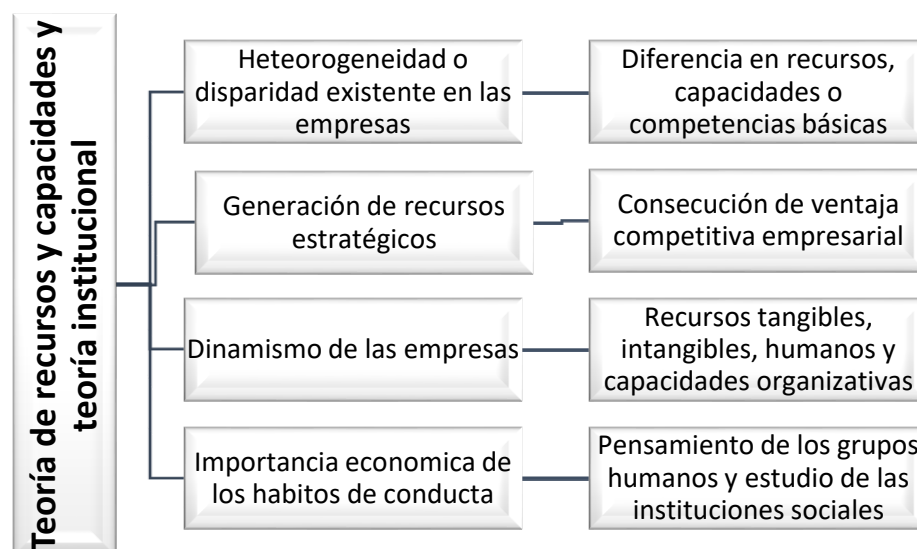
Teoría de recursos y capacidades y teoría institucional

Heteorogeneidad o disparidad existente en las empresas

Diferencia en recursos, capacidades o competencias básicas

Generación de recursos estratégicos

Consecución de ventaja competitiva empresarial

Dinamismo de las empresas

Recursos tangibles, intangibles, humanos y capacidades organizativas

Importancia economica de los habitos de conducta

Pensamiento de los grupos humanos y estudio de las instituciones sociales